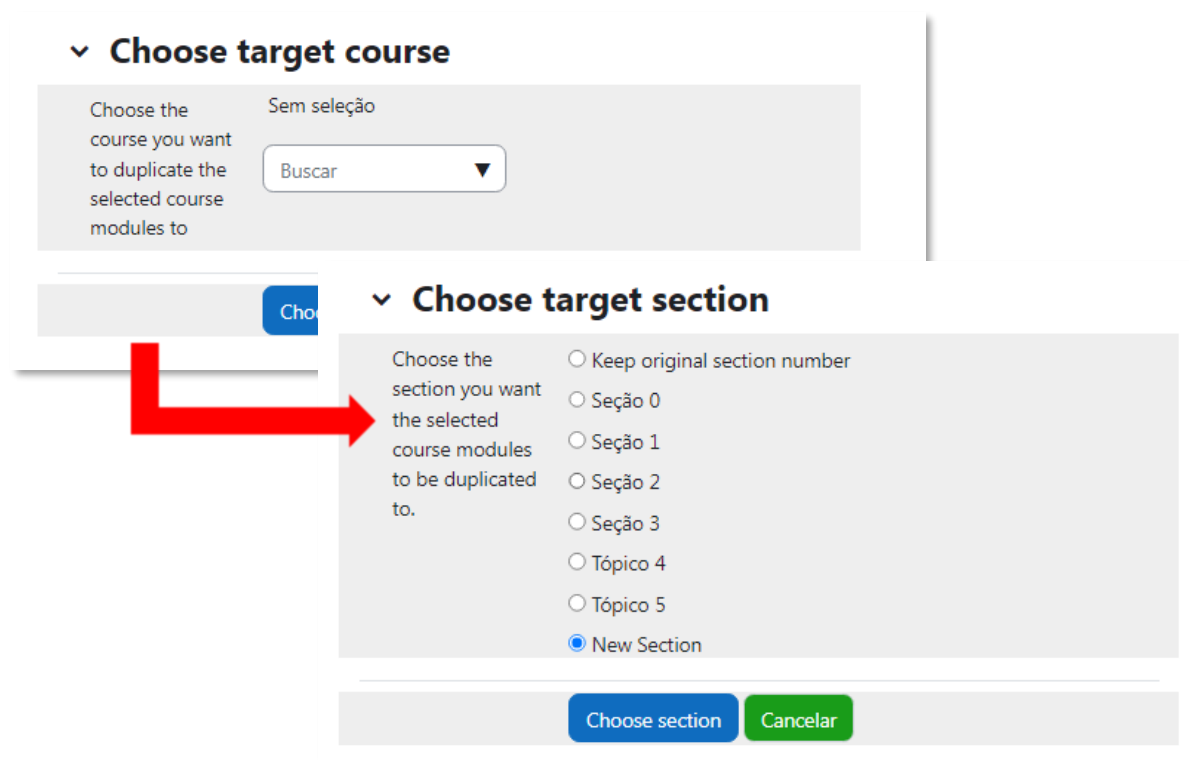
Choose target course

Choose the course you want to duplicate the selected course modules to

Sem seleção

Buscar ▼

Cho

Choose target section

Choose the section you want the selected course modules to be duplicated to.

Keep original section number

Seção 0

Seção 1

Seção 2

Seção 3

Tópico 4

Tópico 5

New Section

Choose section

Cancelar